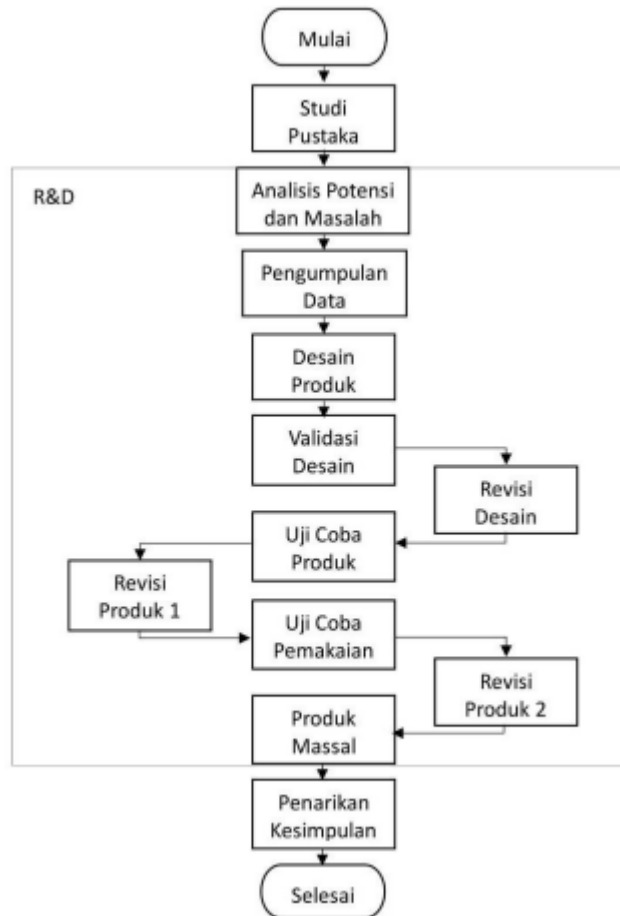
Mulai

Studi Pustaka

R&D

Analisis Potensi dan Masalah

Pengumpulan Data

Desain Produk

Validasi Desain

Revisi Desain

Uji Coba Produk

Revisi Produk 1

Uji Coba Pemakaian

Revisi Produk 2

Produk Massal

Penarikan Kesimpulan

Selesai